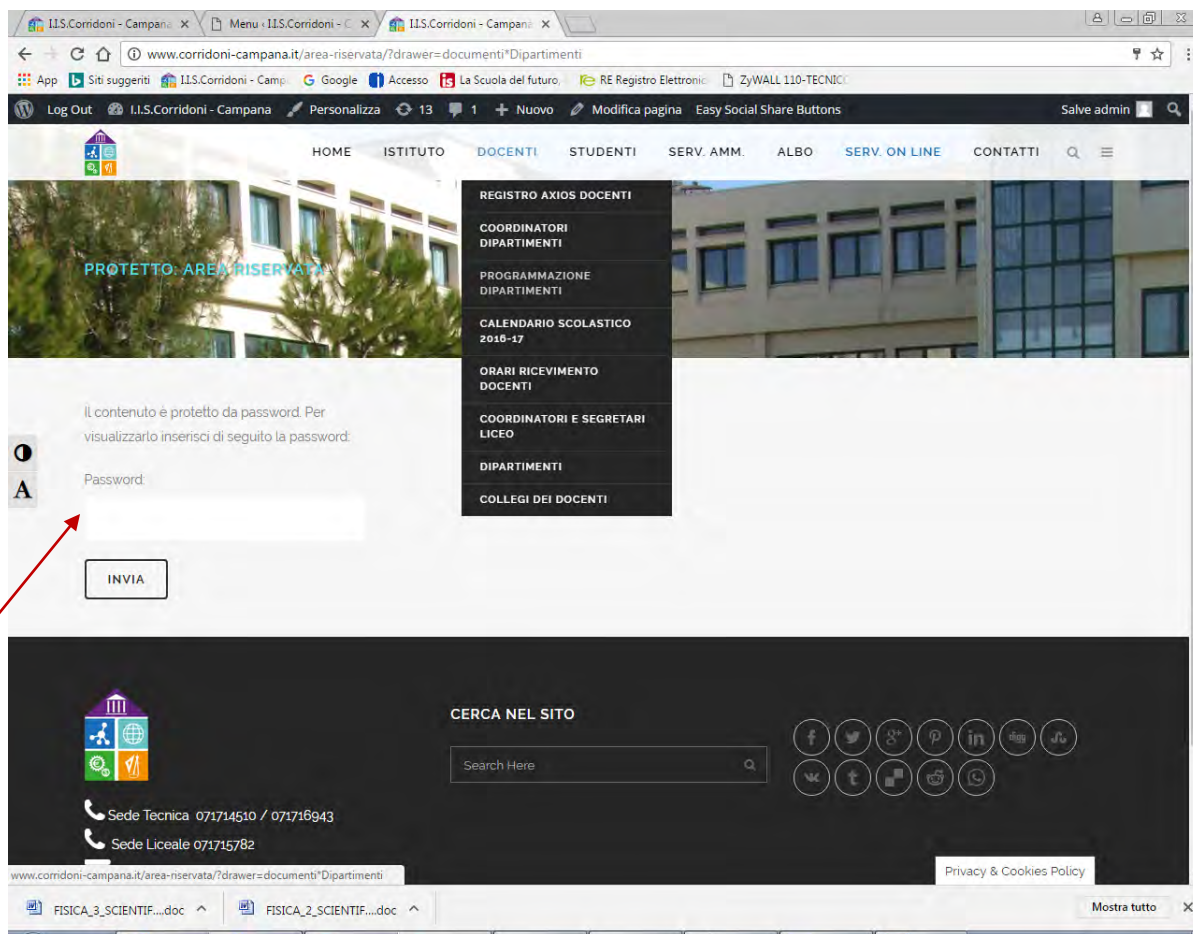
I.I.S.Corridoni - Campana ×
Menu ‹ I.I.S.Corridoni - C ×
I.I.S.Corridoni - Campana ×

www.corridoni-campana.it/area-riservata/?drawer=documenti*Dipartimenti

App  Siti suggeriti  I.I.S.Corridoni - Camp  Google  Accesso  La Scuola del futuro,  RE Registro Elettronic  ZyWALL 110-TECNIC

Log Out  I.I.S.Corridoni - Campana  Personalizza  13  1  Nuovo  Modifica pagina  Easy Social Share Buttons  Salve admin

HOME  ISTITUTO  DOCENTI  STUDENTI  SERV. AMM.  ALBO  SERV. ON LINE  CONTATTI

REGISTRO AXIOS DOCENTI
COORDINATORI DIPARTIMENTI
PROGRAMMAZIONE DIPARTIMENTI
CALENDARIO SCOLASTICO 2016-17
ORARI RICEVIMENTO DOCENTI
COORDINATORI E SEGRETARI LICEO
DIPARTIMENTI
COLLEGI DEI DOCENTI

PROTETTO: AREA RISERVATA

Il contenuto è protetto da password. Per visualizzarlo inserisci di seguito la password:

Password:

INVIA

CERCA NEL SITO

Search Here

Sede Tecnica 071714510 / 071716943
Sede Liceale 071715782

www.corridoni-campana.it/area-riservata/?drawer=documenti*Dipartimenti

Privacy & Cookies Policy

FISICA_3_SCIENTIF....doc  FISICA_2_SCIENTIF....doc  Mostra tutto